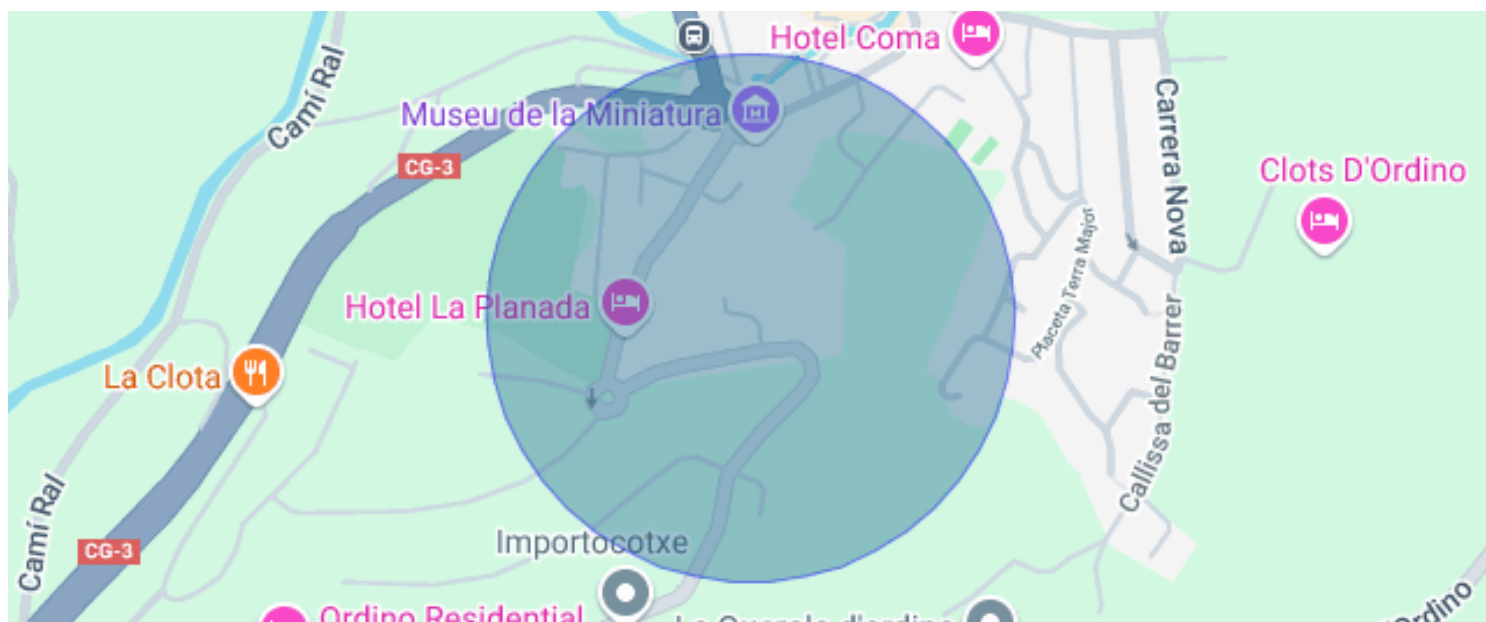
Hotel Coma

Camí Ral

Museu de la Miniatura

CG-3

Carrera Nova

Clots D'Ordino

Placeta Terra Major

Hotel La Planada

La Clota

Callissa del Barrer

Camí Ral

CG-3

Importocotxe

Ordino Residential

La Quera de d'ordino

Ordino